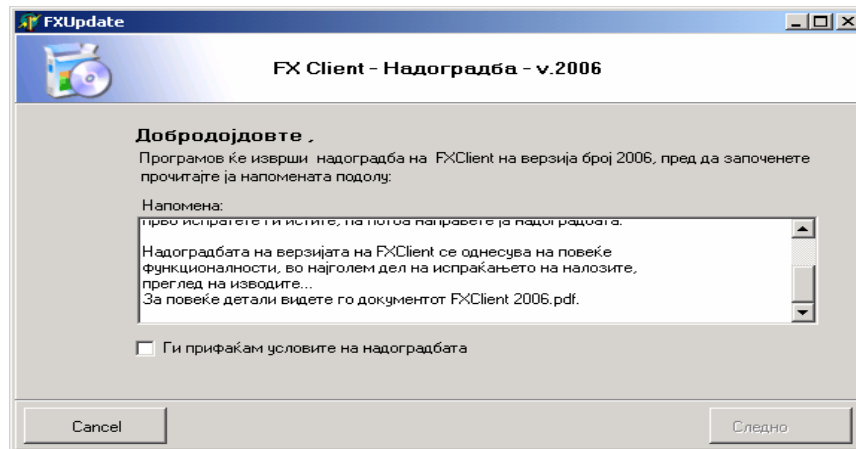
FXUpdate

FX Client - Надоградба - v.2006

Добродојдовте ,

Програмов ќе изврши надоградба на FXClient на верзија број 2006, пред да започенете прочитајте ја напомената подолу:

Напомена:

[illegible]

Надоградбата на верзијата на FXClient се однесува на повеќе функционалности, во најголем дел на испраќањето на налозите, преглед на изводите...
За повеќе детали видете го документот FXClient 2006.pdf.

Ги прифаќам условите на надоградбата

Cancel

Следно